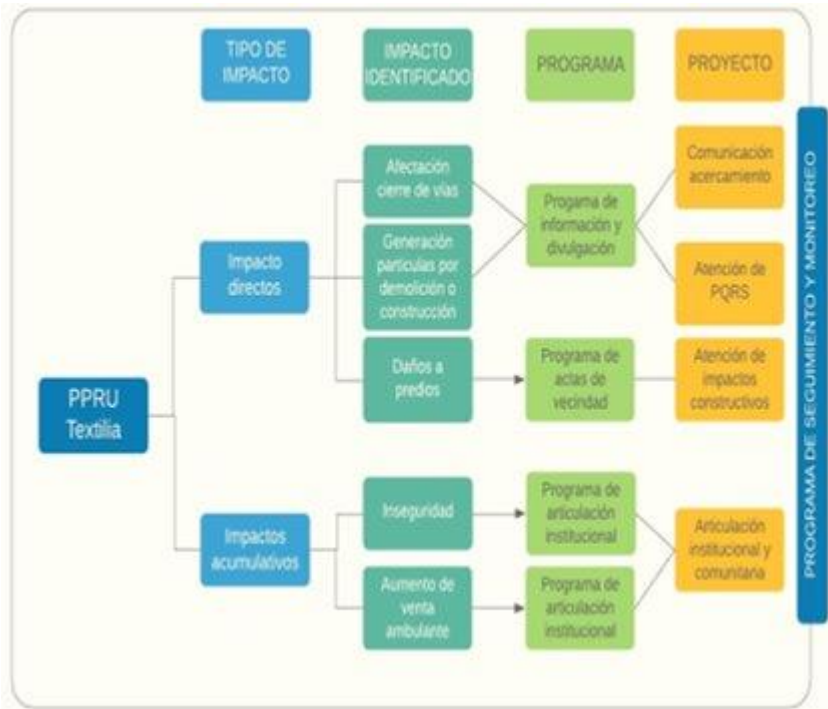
TIPO DE IMPACTO

IMPACTO IDENTIFICADO

PROGRAMA

PROYECTO

PROGRAMA DE SEGUIMIENTO Y MONITOREO

PPRU Textilia

Impacto directos

Impactos acumulativos

Afectación cierre de vías

Generación partículas por demolición o construcción

Daños a predios

Inseguridad

Aumento de venta ambulante

Programa de información y divulgación

Programa de actas de vecindad

Programa de articulación institucional

Programa de articulación institucional

Comunicación acercamiento

Atención de PQRS

Atención de impactos constructivos

Articulación institucional y comunitaria